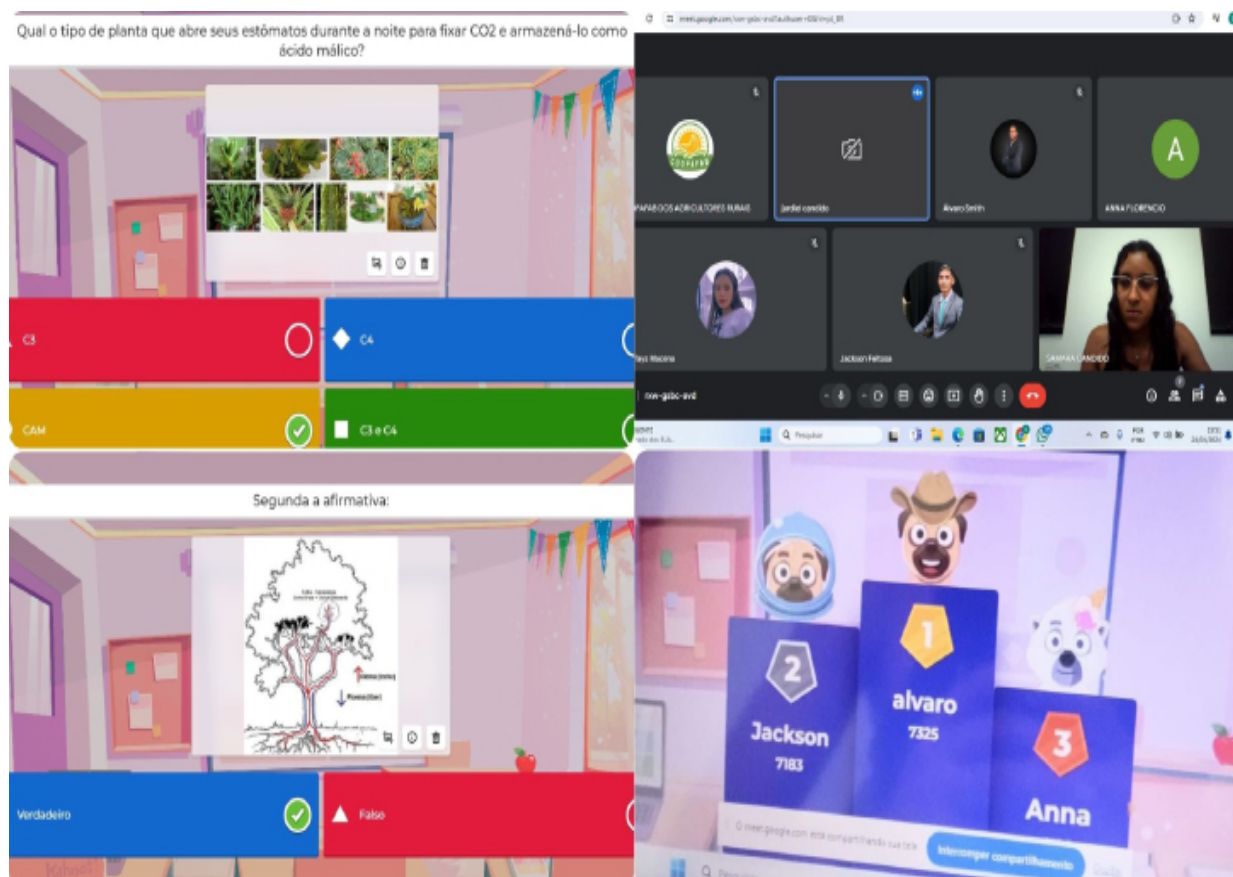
Qual o tipo de planta que abre seus estômatos durante a noite para fixar CO2 e armazená-lo como ácido málico?

C3

C4

CAM

C3 e C4

meet.google.com/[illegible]

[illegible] DOS AGRICULTORES RURAIS

Jardiel candido

Alvaro Smith

A

ANNA FLORENCIO

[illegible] Macena

Jackson Feitosa

SAMARA CANDIDO

nsw-gsbc-avd

Pesquisar

Segunda a afirmativa:

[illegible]

Verdadeiro

Falso

Kahoot!

2

Jackson

7183

1

alvaro

7325

3

Anna

O meet.google.com está compartilhando sua tela.

Interromper compartilhamento

Ocultar